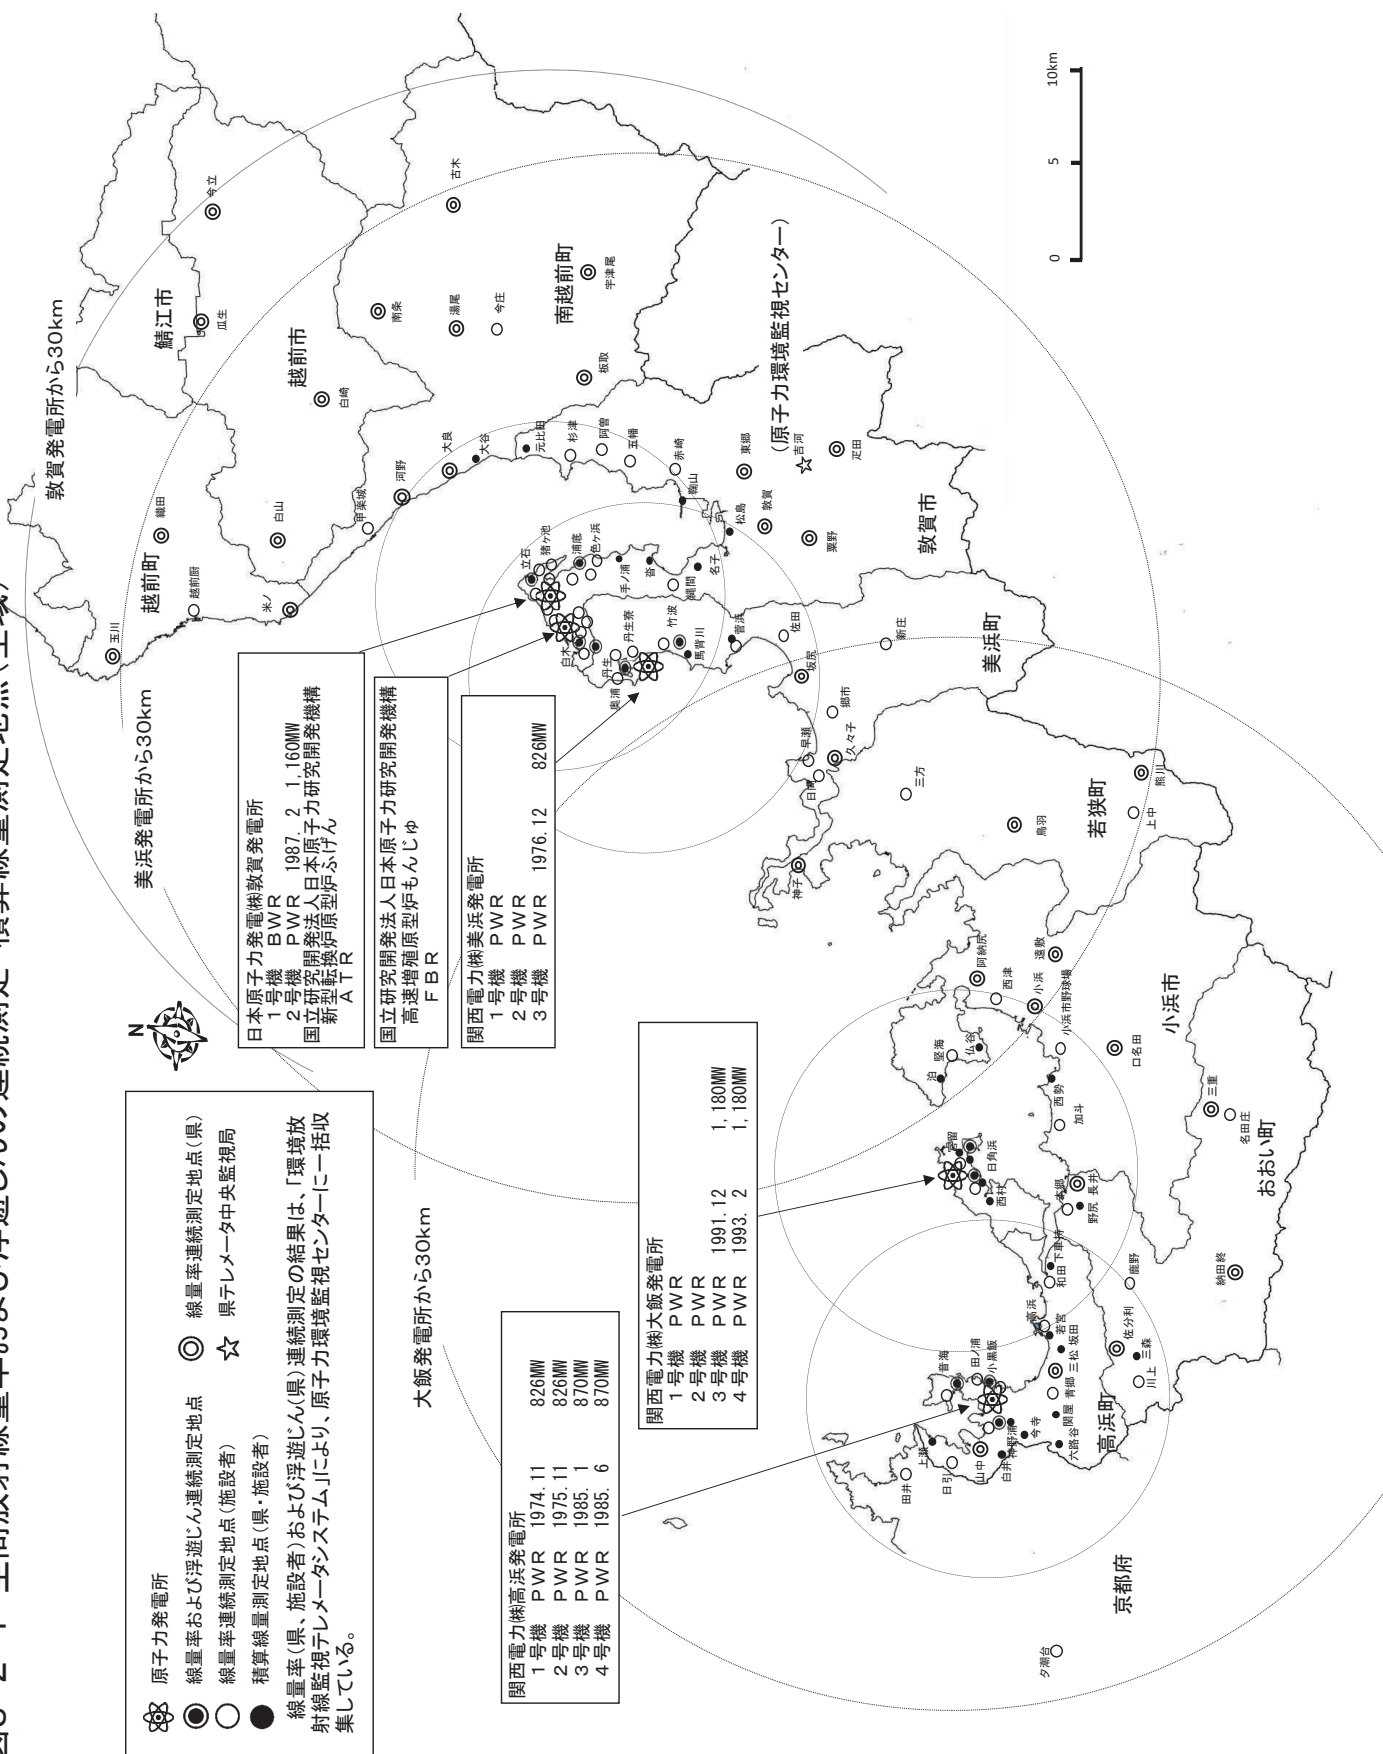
図3-2-1 空間放射線量率および浮遊じんの連続測定・積算線量測定地点（全域）

原子力発電所
線量率および浮遊じん連続測定地点
線量率連続測定地点(施設者)
積算線量測定地点(県・施設者)
線量率連続測定地点(県)
県テレメータ中央監視局

線量率(県、施設者)および浮遊じん(県)連続測定の結果は、「環境放射線監視テレメータシステム」により、原子力環境監視センターに一括収集している。

日本原子力発電㈱敦賀発電所
1号機 BWR
2号機 PWR 1987. 2 1,160MW
国立研究開発法人日本原子力研究開発機構
新型転換炉原型炉ふげん
ATR

国立研究開発法人日本原子力研究開発機構
高速増殖原型炉もんじゅ
FBR

関西電力㈱美浜発電所
1号機 PWR
2号機 PWR
3号機 PWR 1976.12 826MW

関西電力㈱大飯発電所
1号機 PWR
2号機 PWR
3号機 PWR 1991.12 1,180MW
4号機 PWR 1993. 2 1,180MW

関西電力㈱高浜発電所
1号機 PWR 1974.11 826MW
2号機 PWR 1975.11 826MW
3号機 PWR 1985. 1 870MW
4号機 PWR 1985. 6 870MW

敦賀発電所から30km
美浜発電所から30km
大飯発電所から30km

鯖江市
越前市
南越前町
越前町
敦賀市
美浜町
若狭町
小浜市
おおい町
高浜町
京都府
(原子力環境監視センター)

今立 古木 瓜生 南条 湯尾 今庄 宇津尾 板取 白崎 大良 大谷 元比田 杉津 阿曽 五幡 赤崎 葉原 東郷 吉河 疋田 河野 甲楽城 織田 白山 米ノ 越前岬 玉川 立石 猪ヶ池 浦底 色ヶ浜 手ノ浦 沓 縄間 名子 鞠山 松島 敦賀 粟野 白木 丹生 丹生浦 竹波 馬背川 菅浜 佐田 坂尻 郷市 断庄 早瀬 日向 久々子 三方 鳥羽 上中 熊川 神子 阿納尻 遠敷 西津 小浜 小浜市野球場 仏谷 堅海 泊 口名田 西勢 加斗 三重 名田庄 大島 日角浜 西村 本郷 長井 野尻 和田 下車持 鹿野 納田終 若宮 坂田 三松 佐分利 三森 川上 音海 田ノ浦 小黒飯 青郷 関屋 大路谷 今寺 神野浦 白井 山中 上瀬 日引 田井 夕潮台

N
0 5 10km